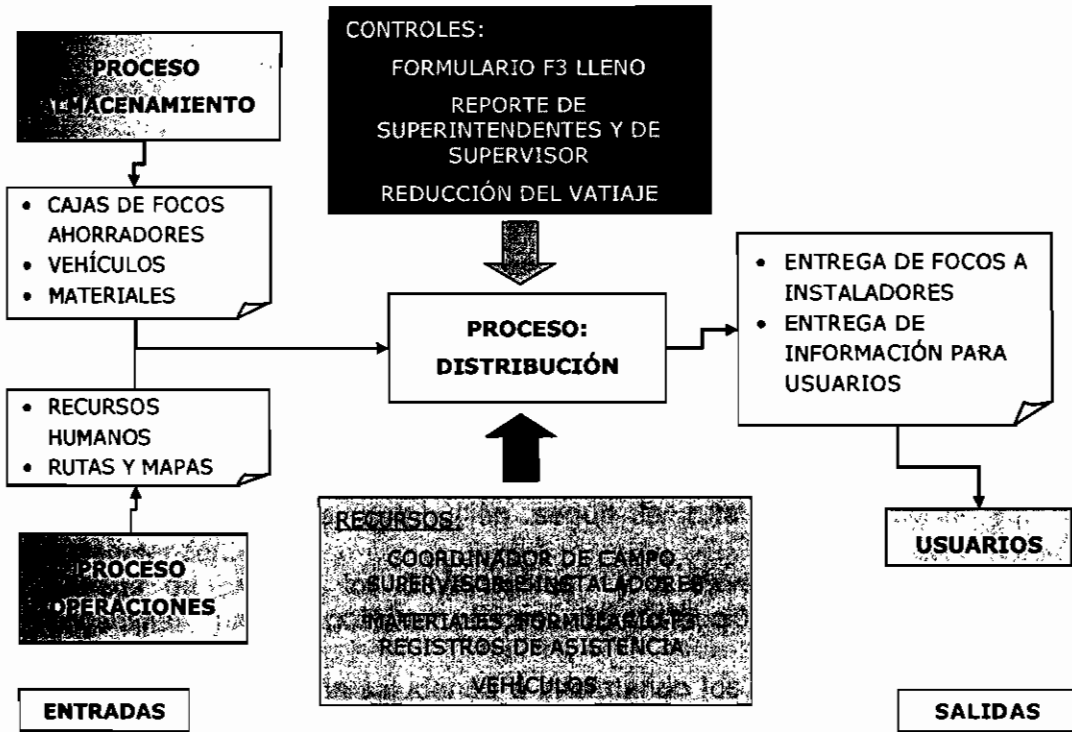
PROCESO ALMACENAMIENTO

CONTROLES:

FORMULARIO F3 LLENO

REPORTE DE SUPERINTENDENTES Y DE SUPERVISOR

REDUCCIÓN DEL VATIAJE

- CAJAS DE FOCOS AHORRADORES
- VEHÍCULOS
- MATERIALES

PROCESO: DISTRIBUCIÓN

- ENTREGA DE FOCOS A INSTALADORES
- ENTREGA DE INFORMACIÓN PARA USUARIOS

- RECURSOS HUMANOS
- RUTAS Y MAPAS

RECURSOS:

COORDINADOR DE CAMPO, SUPERVISOR E INSTALADORES

MATERIALES: FORMULARIO F3

REGISTROS DE ASISTENCIA

VEHÍCULOS

USUARIOS

PROCESO OPERACIONES

ENTRADAS

SALIDAS